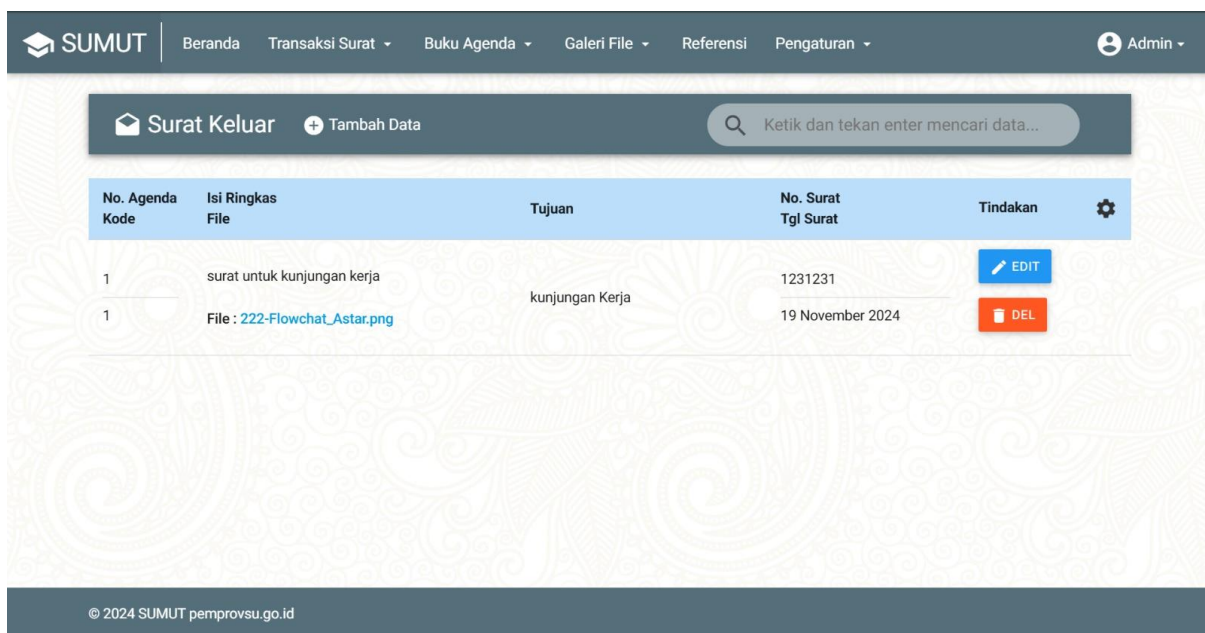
SUMUT Beranda Transaksi Surat Buku Agenda Galeri File Referensi Pengaturan Admin

Surat Keluar Tambah Data

Ketik dan tekan enter mencari data...

| No. Agenda Kode | Isi Ringkas File | Tujuan | No. Surat Tgl Surat | Tindakan |
|---|---|---|---|---|
| 1 / 1 | surat untuk kunjungan kerja / File : 222-Flowchat_Astar.png | kunjungan Kerja | 1231231 / 19 November 2024 | EDIT DEL |

© 2024 SUMUT pemprovsu.go.id